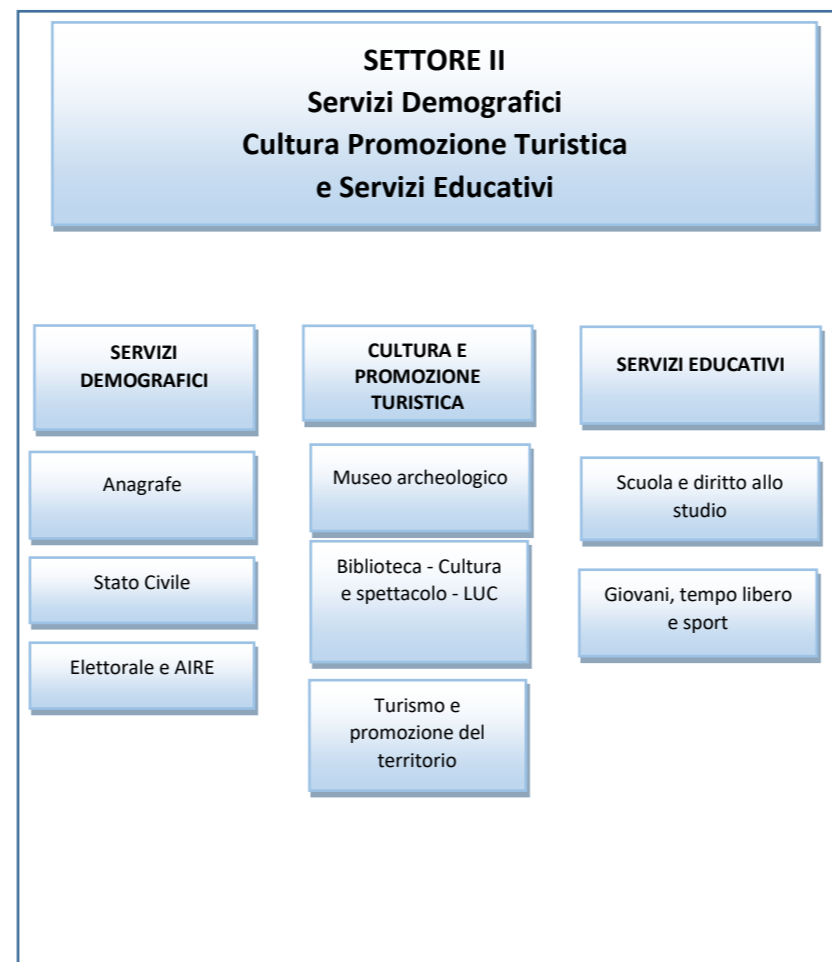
SETTORE II
Servizi Demografici
Cultura Promozione Turistica
e Servizi Educativi

SERVIZI DEMOGRAFICI

Anagrafe

Stato Civile

Elettorale e AIRE

CULTURA E PROMOZIONE TURISTICA

Museo archeologico

Biblioteca - Cultura e spettacolo - LUC

Turismo e promozione del territorio

SERVIZI EDUCATIVI

Scuola e diritto allo studio

Giovani, tempo libero e sport